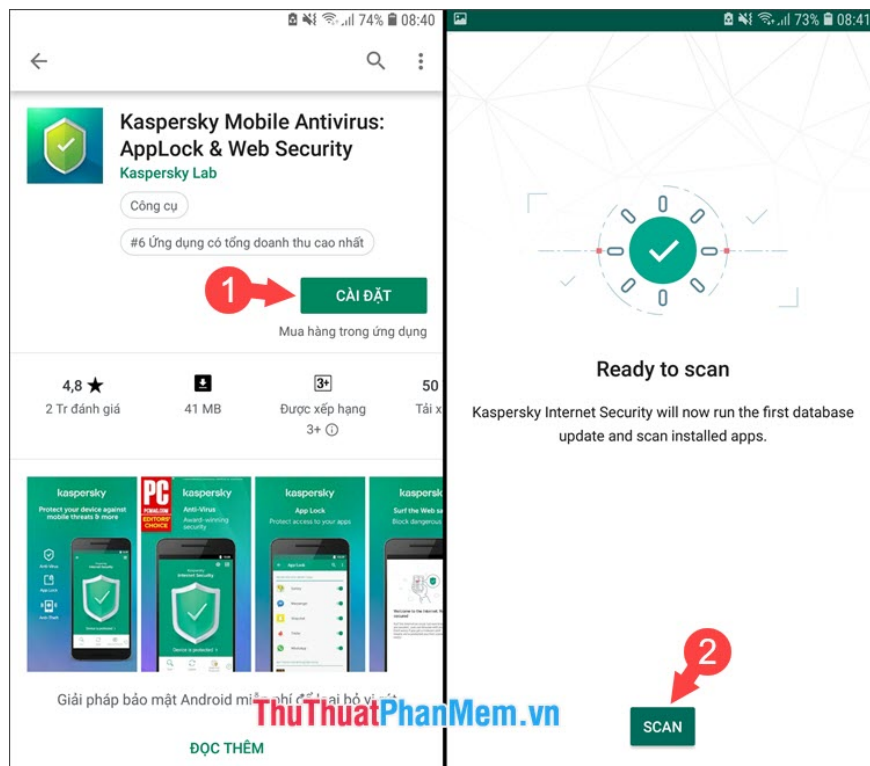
74% 08:40

Kaspersky Mobile Antivirus: AppLock & Web Security
Kaspersky Lab

Công cụ

#6 Ứng dụng có tổng doanh thu cao nhất

1

CÀI ĐẶT

Mua hàng trong ứng dụng

4,8 ★
2 Tr đánh giá

41 MB

3+
Được xếp hạng
3+

50
Tải x

kaspersky
Protect your device against mobile threats & more

PC
EDITORS' CHOICE
kaspersky
Anti-Virus
Award-winning protection

kaspersky
App Lock
Protect access to your apps

kaspersk
Surf the Web sa
Block dangerous

Giải pháp bảo mật Android mi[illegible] phí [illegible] bỏ vi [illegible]

ĐỌC THÊM

73% 08:41

Ready to scan

Kaspersky Internet Security will now run the first database update and scan installed apps.

2

SCAN

ThuThuatPhanMem.vn